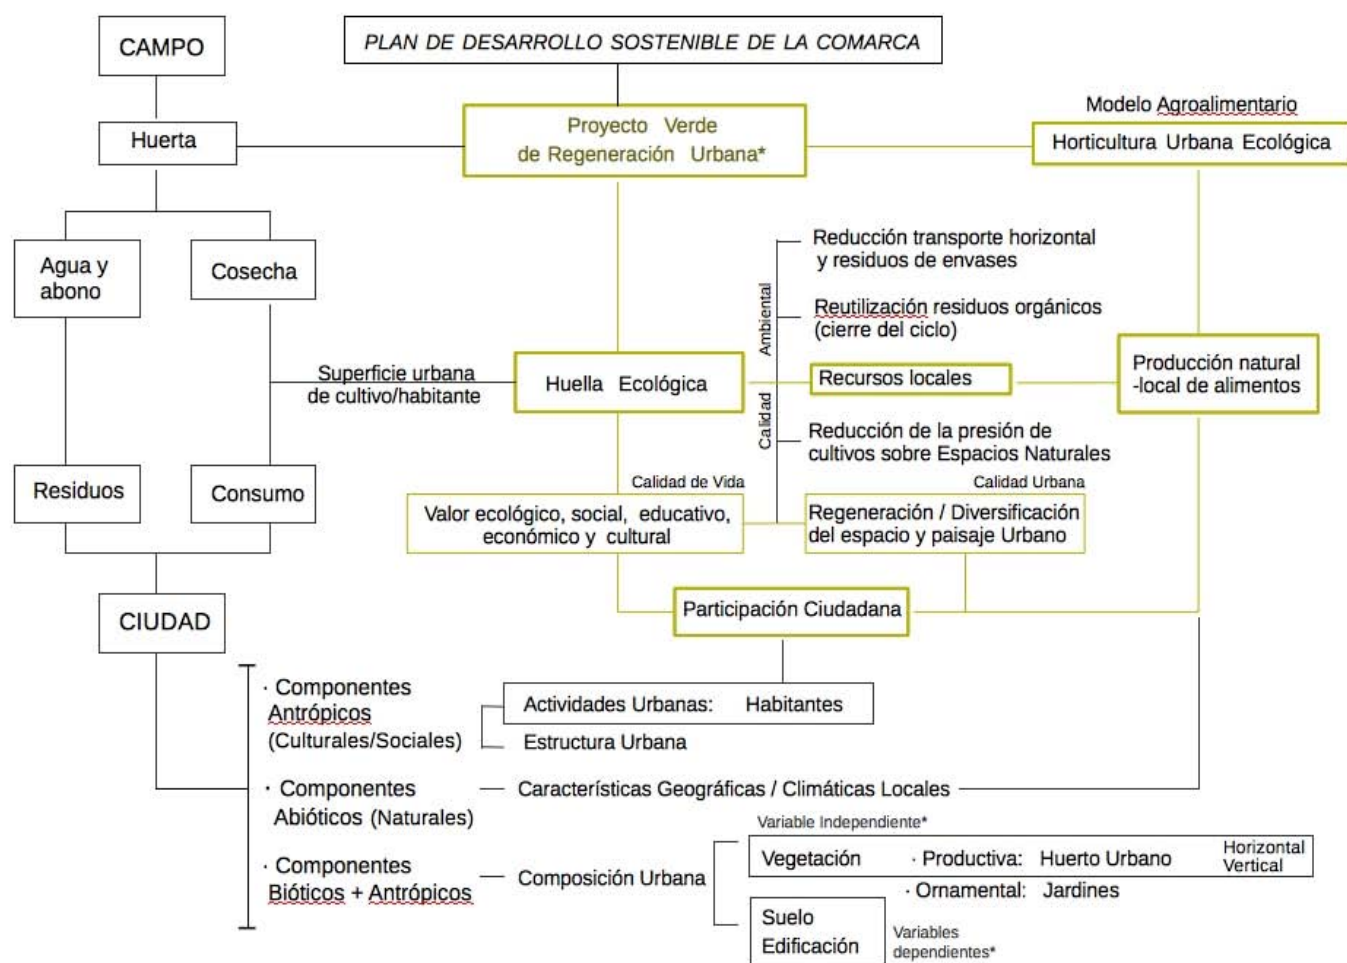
CAMPO

PLAN DE DESARROLLO SOSTENIBLE DE LA COMARCA

Huerta

Proyecto Verde de Regeneración Urbana*

Modelo Agroalimentario

Horticultura Urbana Ecológica

Agua y abono

Cosecha

Ambiental

Reducción transporte horizontal y residuos de envases

Reutilización residuos orgánicos (cierre del ciclo)

Superficie urbana de cultivo/habitante

Huella Ecológica

Recursos locales

Producción natural -local de alimentos

Calidad

Reducción de la presión de cultivos sobre Espacios Naturales

Residuos

Consumo

Calidad de Vida

Calidad Urbana

Valor ecológico, social, educativo, económico y cultural

Regeneración / Diversificación del espacio y paisaje Urbano

CIUDAD

Participación Ciudadana

· Componentes Antrópicos (Culturales/Sociales)

Actividades Urbanas: Habitantes

Estructura Urbana

· Componentes Abióticos (Naturales)

Características Geográficas / Climáticas Locales

Variable Independiente*

· Componentes Bióticos + Antrópicos

Composición Urbana

Vegetación

· Productiva: Huerto Urbano

Horizontal Vertical

· Ornamental: Jardines

Suelo Edificación

Variables dependientes*